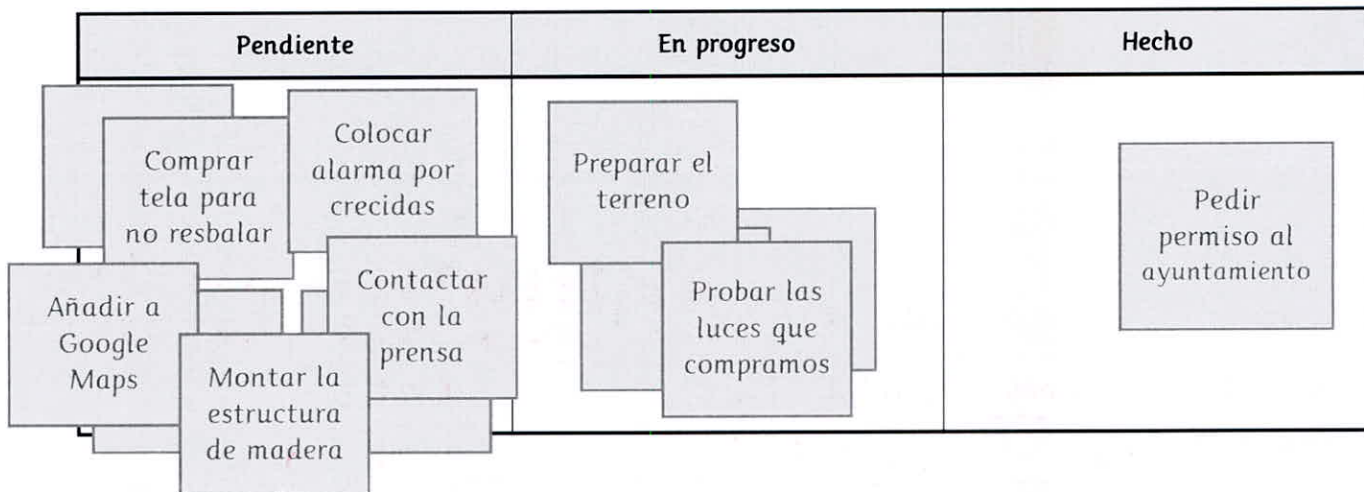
| Pendiente | En progreso | Hecho |
|---|---|---|
| Comprar tela para no resbalar<br>Colocar alarma por crecidas<br>Añadir a Google Maps<br>Contactar con la prensa<br>Montar la estructura de madera | Preparar el terreno<br>Probar las luces que compramos | Pedir permiso al ayuntamiento |